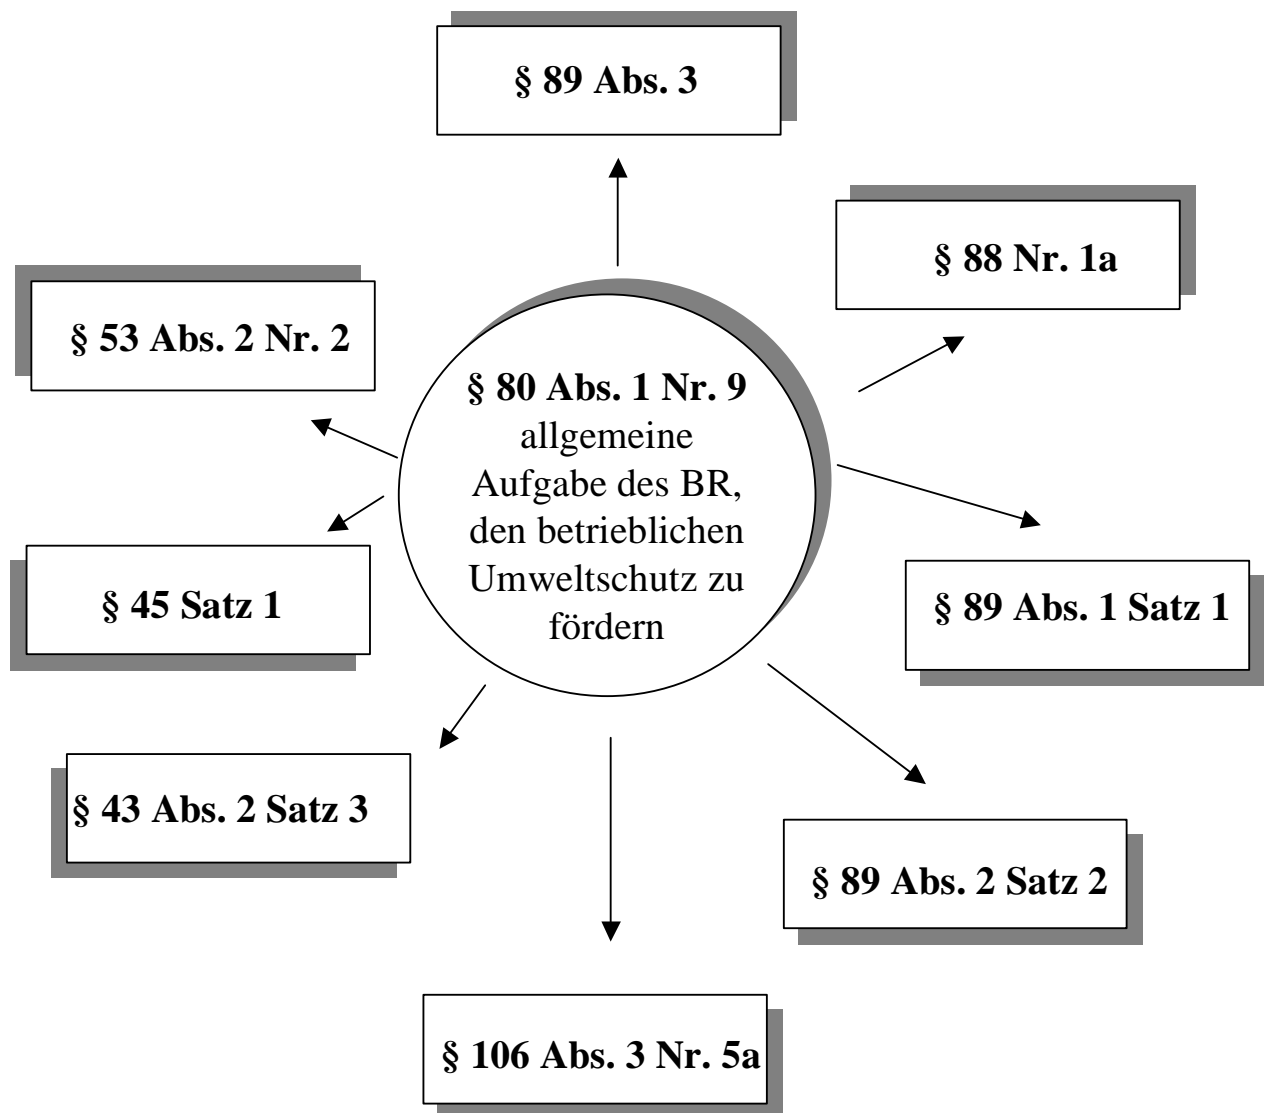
§ 89 Abs. 3

§ 88 Nr. 1a

§ 53 Abs. 2 Nr. 2

§ 80 Abs. 1 Nr. 9
allgemeine Aufgabe des BR, den betrieblichen Umweltschutz zu fördern

§ 45 Satz 1

§ 89 Abs. 1 Satz 1

§ 43 Abs. 2 Satz 3

§ 89 Abs. 2 Satz 2

§ 106 Abs. 3 Nr. 5a